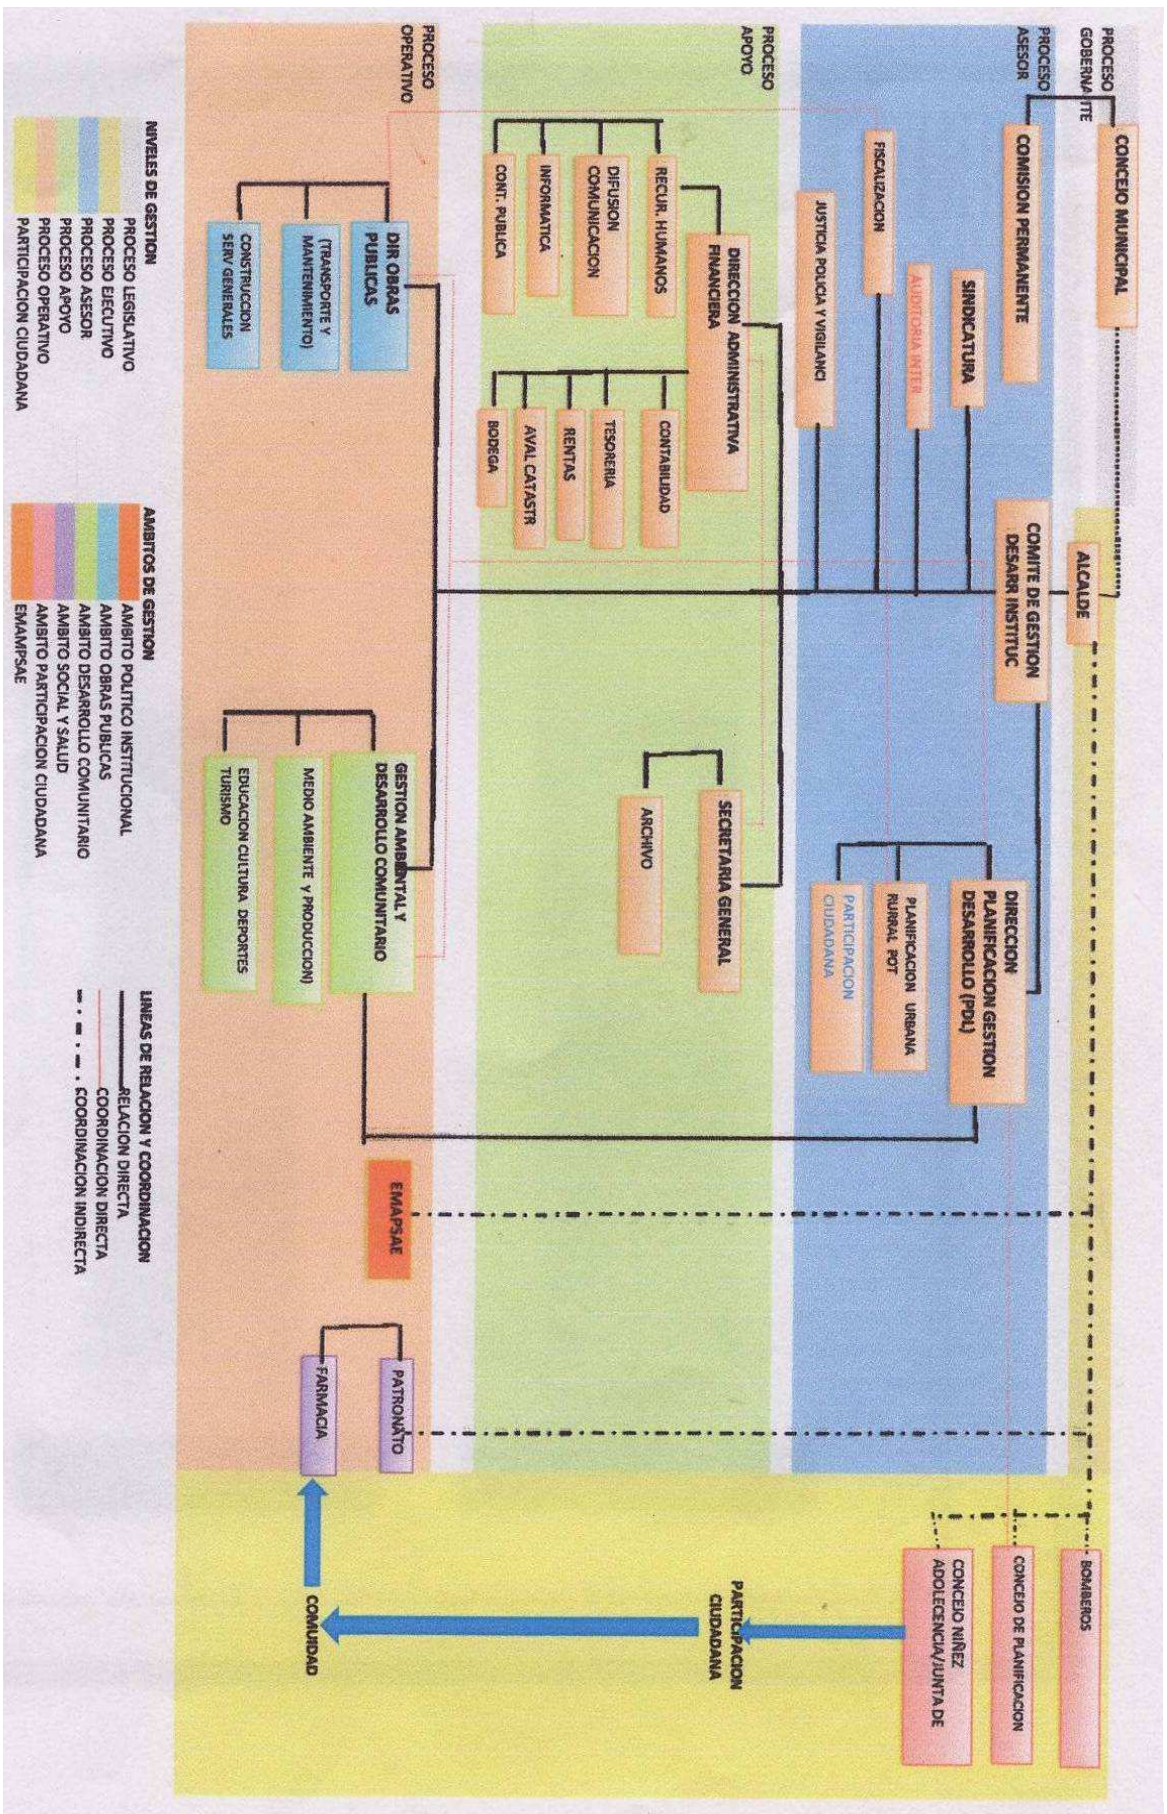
PROCESO GOBERNANTE

PROCESO ASESOR

PROCESO APOYO

PROCESO OPERATIVO

CONCEJO MUNICIPAL

COMISION PERMANENTE

SINDICATURA

AUDITORIA INTER

FISCALIZACION

JUSTICIA POLICIA Y VIGILANCI

ALCALDE

COMITE DE GESTION DESARR INSTITUC

DIRECCION PLANIFICACION GESTION DESARROLLO (PDL)

PLANIFICACION URBANA RURAL POT

PARTICIPACION CIUDADANA

DIRECCION ADMINISTRATIVA FINANCIERA

RECUR. HUMANOS

DIFUSION COMUNICACION

INFORMATICA

CONT. PUBLICA

CONTABILIDAD

TESORERIA

RENTAS

AVAL CATASTR

BODEGA

SECRETARIA GENERAL

ARCHIVO

DIR OBRAS PUBLICAS

(TRANSPORTE Y MANTENIMIENTO)

CONSTRUCCION SERV GENERALES

GESTION AMBIENTAL Y DESARROLLO COMUNITARIO

MEDIO AMBIENTE Y PRODUCCION)

EDUCACION CULTURA DEPORTES TURISMO

EMAPSAE

PATRONATO

FARMACIA

BOMBEROS

CONCEJO DE PLANIFICACION

CONCEJO NIÑEZ ADOLECENCIA/JUNTA DE

PARTICIPACION CIUDADANA

COMUNIDAD

NIVELES DE GESTION
PROCESO LEGISLATIVO
PROCESO EJECUTIVO
PROCESO ASESOR
PROCESO APOYO
PROCESO OPERATIVO
PARTICIPACION CIUDADANA

AMBITOS DE GESTION
AMBITO POLITICO INSTITUCIONAL
AMBITO OBRAS PUBLICAS
AMBITO DESARROLLO COMUNITARIO
AMBITO SOCIAL Y SALUD
AMBITO PARTICIPACION CIUDADANA
EMAMPSAE

LINEAS DE RELACION Y COORDINACION
RELACION DIRECTA
COORDINACION DIRECTA
COORDINACION INDIRECTA